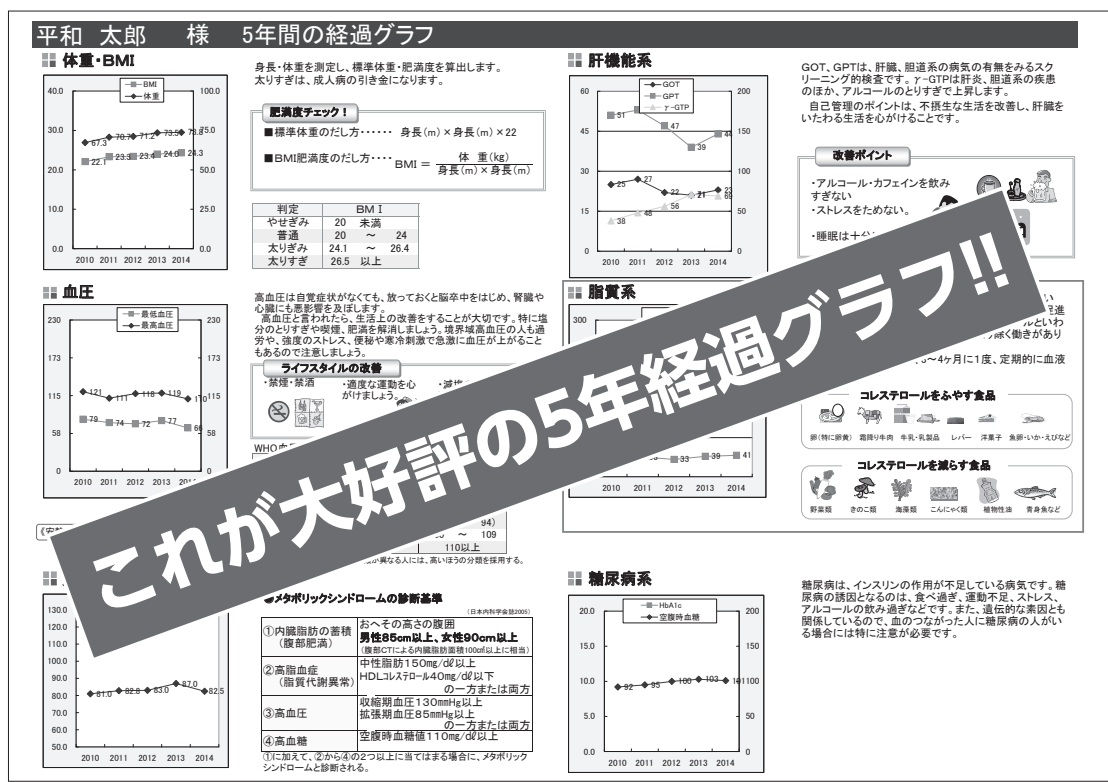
平和　太郎　様　5年間の経過グラフ

体重・BMI

BMI
体重

40.0　30.0　20.0　10.0　0.0
100.0　75.0　50.0　25.0　0.0

67.3　70.7　71.2　73.5　73.8
22.1　23.3　23.4　24.0　24.3

2010　2011　2012　2013　2014

身長・体重を測定し、標準体重・肥満度を算出します。太りすぎは、成人病の引き金になります。

肥満度チェック！

■標準体重のだし方……　身長(m)×身長(m)×22

■BMI肥満度のだし方……　BMI = $\frac{体　重(kg)}{身長(m)×身長(m)}$

| 判定 | BMI |
|---|---|
| やせぎみ | 20　未満 |
| 普通 | 20　～　24 |
| 太りぎみ | 24.1　～　26.4 |
| 太りすぎ | 26.5　以上 |

血圧

最低血圧
最高血圧

230　173　115　58　0

121　111　118　118　119　110
79　74　72　77　66

2010　2011　2012　2013　2014

高血圧は自覚症状がなくても、放っておくと脳卒中をはじめ、腎臓や心臓にも悪影響を及ぼします。
高血圧と言われたら、生活上の改善をすることが大切です。特に塩分のとりすぎや喫煙、肥満を解消しましょう。境界域高血圧の人も過労や、強度のストレス、便秘や寒冷刺激で急激に血圧が上がることもあるので注意しましょう。

ライフスタイルの改善
・禁煙・禁酒　・適度な運動を心がけましょう。

WHO

94)
～　109
110以上

が異なる人には、高いほうの分類を採用する。

130.0　120.0　110.0　100.0　90.0　80.0　70.0　60.0　50.0

81.0　82.8　83.0　87.0　82.5

2010　2011　2012　2013　2014

メタボリックシンドロームの診断基準

（日本内科学会誌2005）

| ①内臓脂肪の蓄積（腹部肥満） | おへその高さの腹囲 男性85cm以上、女性90cm以上（腹部CTによる内臓脂肪面積100㎠以上に相当） |
|---|---|
| ②高脂血症（脂質代謝異常） | 中性脂肪150mg/dℓ以上 HDLコレステロール40mg/dℓ以下 の一方または両方 |
| ③高血圧 | 収縮期血圧130mmHg以上 拡張期血圧85mmHg以上 の一方または両方 |
| ④高血糖 | 空腹時血糖値110mg/dℓ以上 |

①に加えて、②から④の2つ以上に当てはまる場合に、メタボリックシンドロームと診断される。

肝機能系

GOT
GPT
γ-GTP

60　45　30　15　0
200　150　100　50　0

51　47　39　44
25　27　22　21　22
38　48　56　68

2010　2011　2012　2013　2014

GOT、GPTは、肝臓、胆道系の病気の有無をみるスクリーニング的検査です。γ-GTPは肝炎、胆道系の疾患のほか、アルコールのとりすぎで上昇します。
自己管理のポイントは、不摂生な生活を改善し、肝臓をいたわる生活を心がけることです。

改善ポイント

・アルコール・カフェインを飲みすぎない
・ストレスをためない。
・睡眠は十分

脂質系

300

33　39　41

2010　2011　2012　2013　2014

3～4ヶ月に1度、定期的に血液

コレステロールをふやす食品

卵(特に卵黄)　霜降り牛肉　牛乳・乳製品　レバー　洋菓子　魚卵・いか・えびなど

コレステロールを減らす食品

野菜類　きのこ類　海藻類　こんにゃく類　植物性油　青身魚など

糖尿病系

HbA1c
空腹時血糖

20.0　15.0　10.0　5.0　0.0
200　150　100　50　0

92　93　100　103　101

2010　2011　2012　2013　2014

糖尿病は、インスリンの作用が不足している病気です。糖尿病の誘因となるのは、食べ過ぎ、運動不足、ストレス、アルコールの飲み過ぎなどです。また、遺伝的な素因とも関係しているので、血のつながった人に糖尿病の人がいる場合には特に注意が必要です。

これが大好評の5年経過グラフ!!